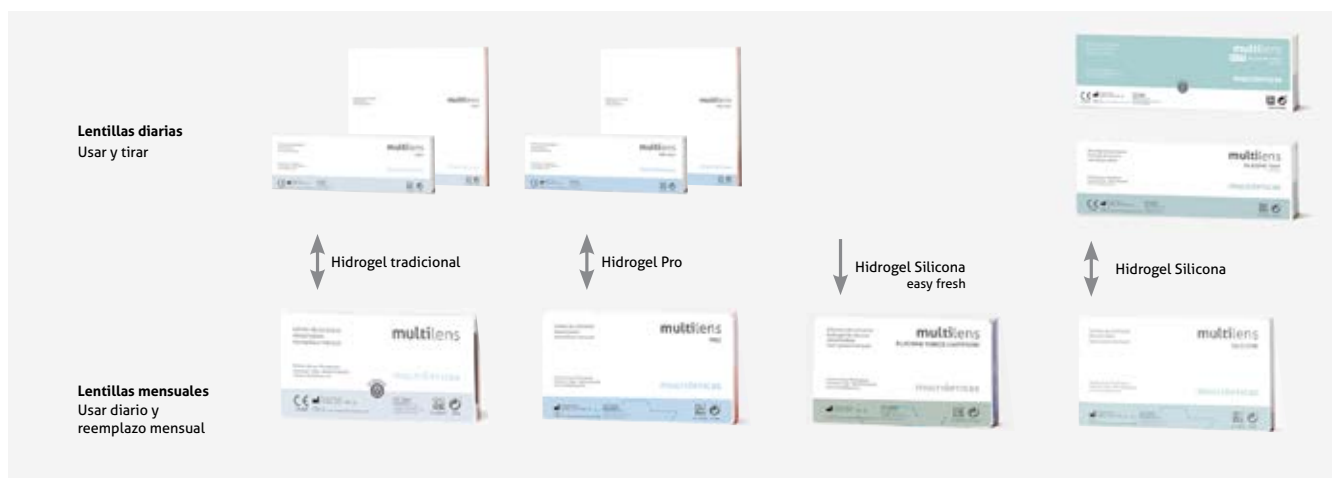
Lentillas diarias
Usar y tirar

multilens

multilens

multilens

multilens

multilens

Hidrogel tradicional

Hidrogel Pro

Hidrogel Silicona
easy fresh

Hidrogel Silicona

multilens

multilens

multilens

multilens

Lentillas mensuales
Usar diario y reemplazo mensual